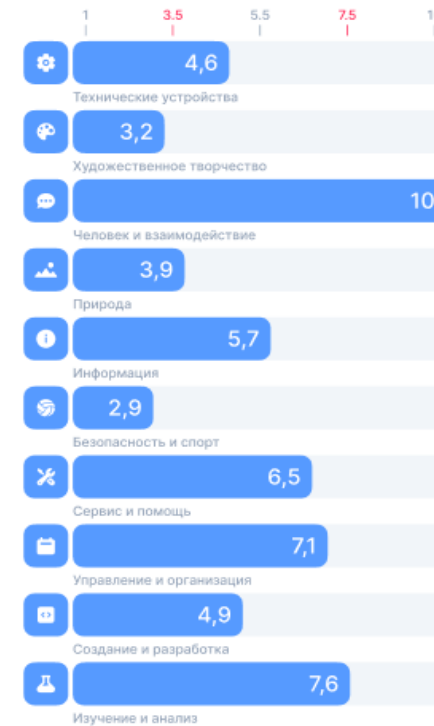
1
3.5
5.5
7.5
1

4,6
Технические устройства

3,2
Художественное творчество

10
Человек и взаимодействие

3,9
Природа

5,7
Информация

2,9
Безопасность и спорт

6,5
Сервис и помощь

7,1
Управление и организация

4,9
Создание и разработка

7,6
Изучение и анализ